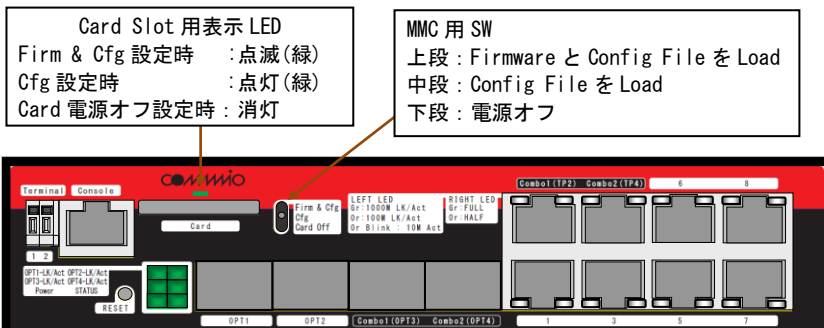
Card Slot 用表示 LED
Firm & Cfg 設定時 :点滅(緑)
Cfg 設定時 :点灯(緑)
Card 電源オフ設定時 : 消灯

MMC 用 SW
上段 : Firmware と Config File を Load
中段 : Config File を Load
下段 : 電源オフ

Terminal Console
1 2
commuio
Card
Firm & Cfg
Cfg
Card Off
LEFT LED
Or:1000M LK/Act
Or:100M LK/Act
Or Blink : 10M Act
RIGHT LED
Or:FULL
Or:HALF
Combo1(TP2) Combo2(TP4) 6 8
OPT1-LK/Act OPT2-LK/Act
OPT3-LK/Act OPT4-LK/Act
Power STATUS
RESET
OPT1 OPT2 Combo1(OPT3) Combo2(OPT4) 1 3 5 7